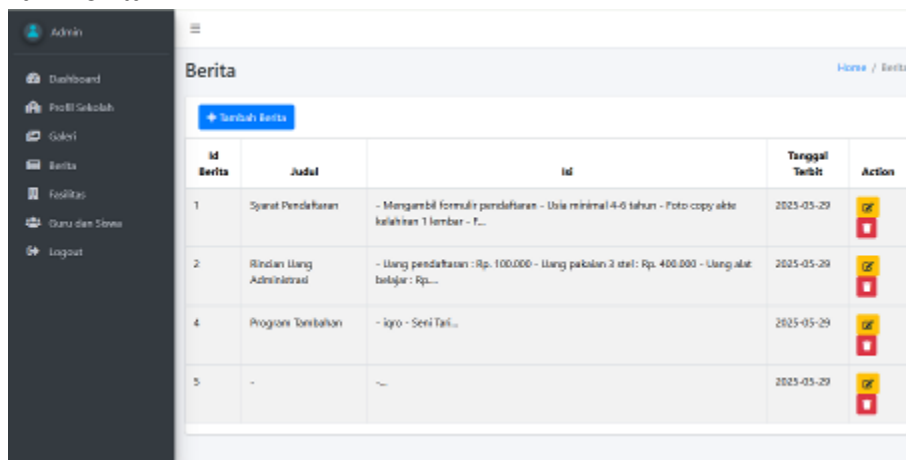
Admin

Dashboard
Profil Sekolah
Galeri
Berita
Fasilitas
Guru dan Siswa
Logout

≡

Berita

Home / Berita

+ Tambah Berita

| Id Berita | Judul | Isi | Tanggal Terbit | Action |
|---|---|---|---|---|
| 1 | Syarat Pendaftaran | - Mengambil formulir pendaftaran - Usia minimal 4-6 tahun - Foto copy akte kelahiran 1 lembar - F... | 2025-05-29 | |
| 2 | Rincian Uang Administrasi | - Uang pendaftaran : Rp. 100.000 - Uang pakaian 3 stel : Rp. 400.000 - Uang alat belajar : Rp.... | 2025-05-29 | |
| 4 | Program Tambahan | - iqro - Seni Tari... | 2025-05-29 | |
| 5 | - | -... | 2025-05-29 | |